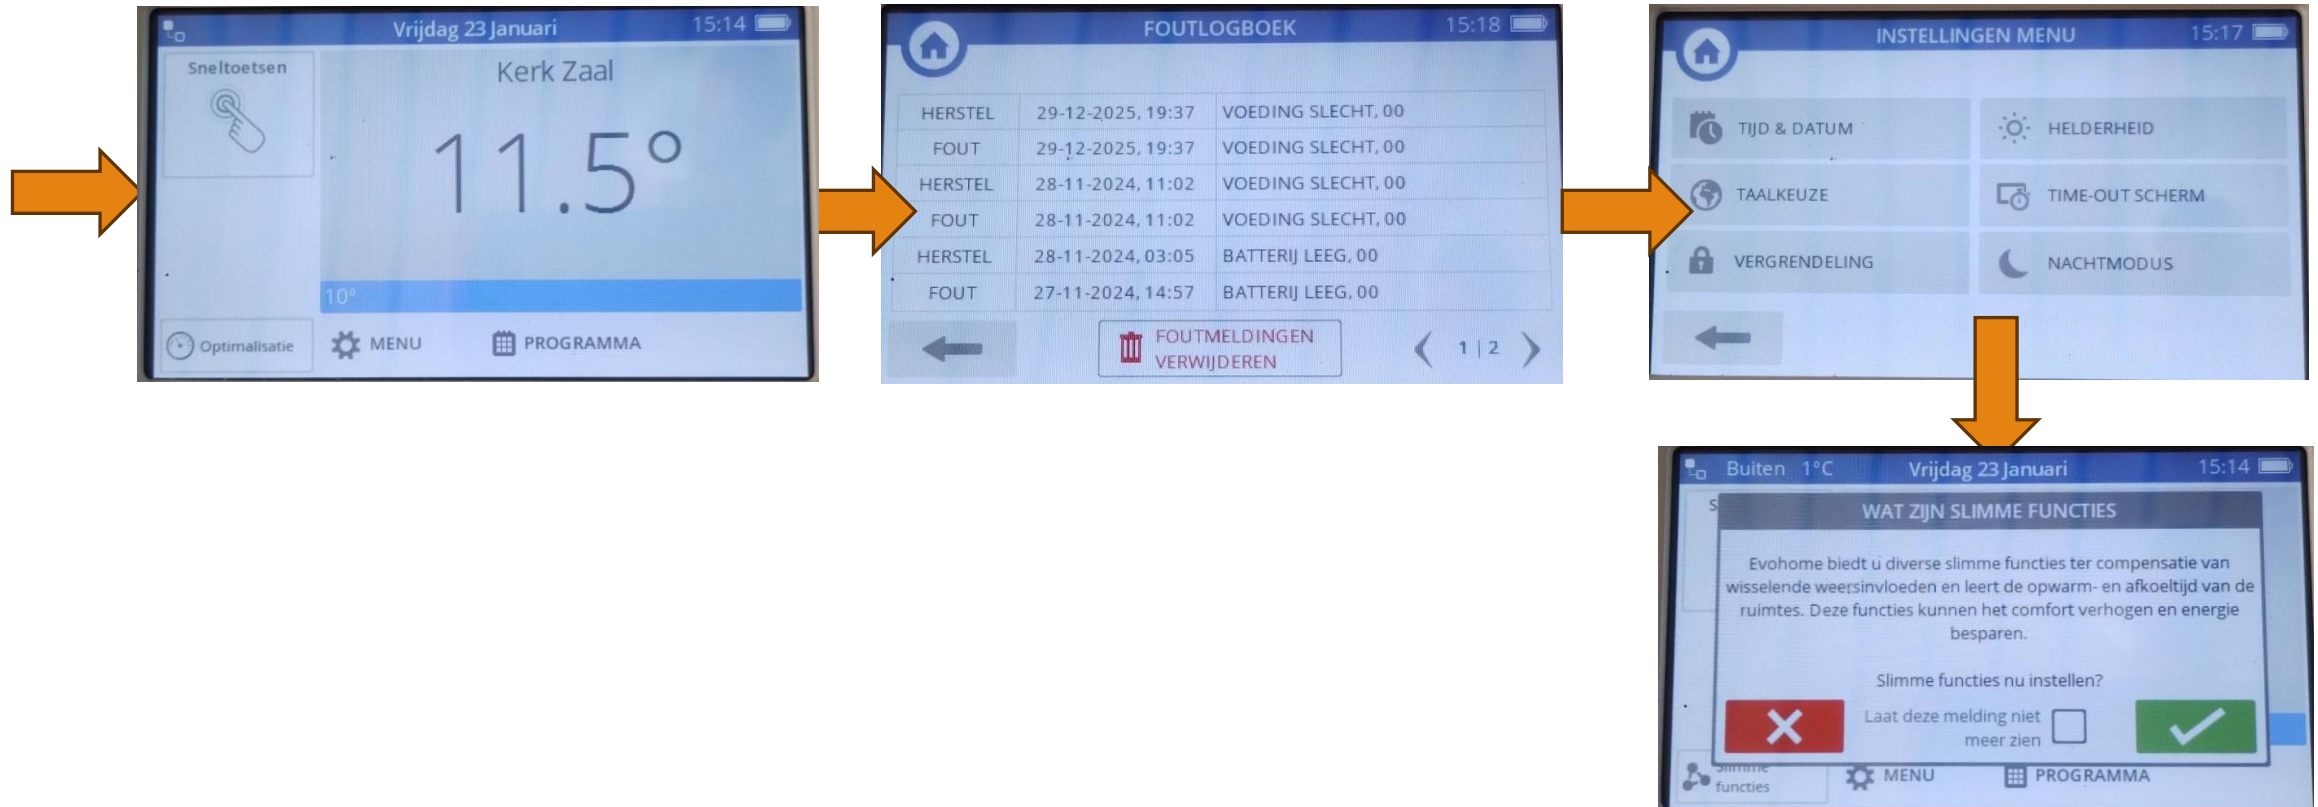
Vrijdag 23 Januari 15:14

Sneltoetsen

Kerk Zaal

11.5°

10°

Optimalisatie MENU PROGRAMMA

FOUTLOGBOEK 15:18

| | | |
|---|---|---|
| HERSTEL | 29-12-2025, 19:37 | VOEDING SLECHT, 00 |
| FOUT | 29-12-2025, 19:37 | VOEDING SLECHT, 00 |
| HERSTEL | 28-11-2024, 11:02 | VOEDING SLECHT, 00 |
| FOUT | 28-11-2024, 11:02 | VOEDING SLECHT, 00 |
| HERSTEL | 28-11-2024, 03:05 | BATTERIJ LEEG, 00 |
| FOUT | 27-11-2024, 14:57 | BATTERIJ LEEG, 00 |

FOUTMELDINGEN VERWIJDEREN

1 | 2

INSTELLINGEN MENU 15:17

TIJD & DATUM
HELDERHEID
TAALKEUZE
TIME-OUT SCHERM
VERGRENDELING
NACHTMODUS

Buiten 1°C Vrijdag 23 Januari 15:14

WAT ZIJN SLIMME FUNCTIES

Evohome biedt u diverse slimme functies ter compensatie van wisselende weersinvloeden en leert de opwarm- en afkoeltijd van de ruimtes. Deze functies kunnen het comfort verhogen en energie besparen.

Slimme functies nu instellen?

Laat deze melding niet meer zien

Slimme functies MENU PROGRAMMA